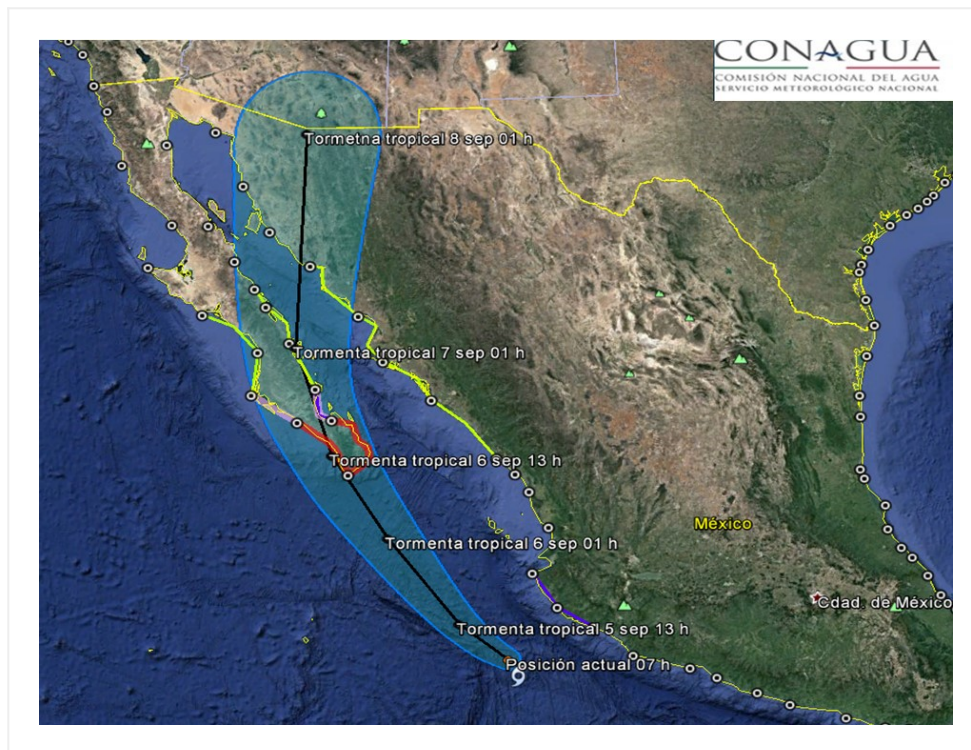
CONAGUA
COMISIÓN NACIONAL DEL AGUA
SERVICIO METEOROLÓGICO NACIONAL

Tormetna tropical 8 sep 01 h

Tormenta tropical 7 sep 01 h

Tormenta tropical 6 sep 13 h

Tormenta tropical 6 sep 01 h

Tormenta tropical 5 sep 13 h

Posición actual 07 h

México

Cdad. de México